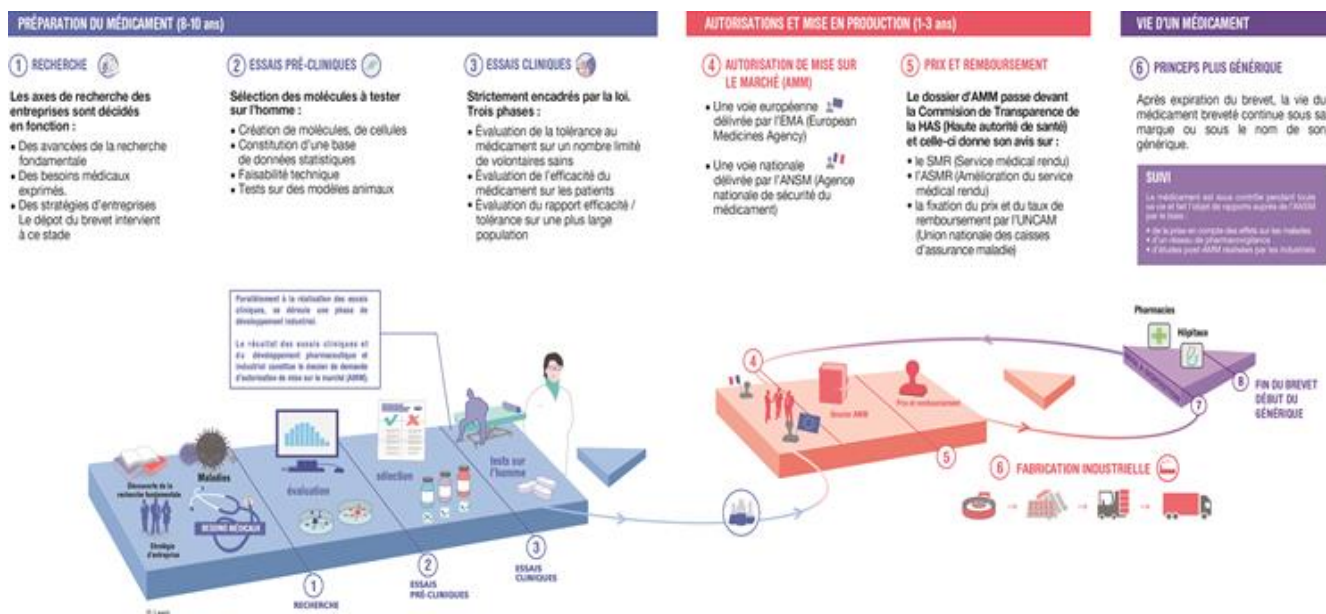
PRÉPARATION DU MÉDICAMENT (8-10 ans)

1 RECHERCHE

Les axes de recherche des entreprises sont décidés en fonction :
• Des avancées de la recherche fondamentale
• Des besoins médicaux exprimés.
• Des stratégies d'entreprises Le dépot du brevet intervient à ce stade

2 ESSAIS PRÉ-CLINIQUES

Sélection des molécules à tester sur l'homme :
• Création de molécules, de cellules
• Constitution d'une base de données statistiques
• Faisabilité technique
• Tests sur des modèles animaux

3 ESSAIS CLINIQUES

Strictement encadrés par la loi. Trois phases :
• Évaluation de la tolérance au médicament sur un nombre limité de volontaires sains
• Évaluation de l'efficacité du médicament sur les patients
• Évaluation du rapport efficacité / tolérance sur une plus large population

AUTORISATIONS ET MISE EN PRODUCTION (1-3 ans)

4 AUTORISATION DE MISE SUR LE MARCHÉ (AMM)

• Une voie européenne délivrée par l'EMA (European Medicines Agency)
• Une voie nationale délivrée par l'ANSM (Agence nationale de sécurité du médicament)

5 PRIX ET REMBOURSEMENT

Le dossier d'AMM passe devant la Commision de Transparence de la HAS (Haute autorité de santé) et celle-ci donne son avis sur :
• le SMR (Service médical rendu)
• l'ASMR (Amélioration du service médical rendu)
• la fixation du prix et du taux de remboursement par l'UNCAM (Union nationale des caisses d'assurance maladie)

VIE D'UN MÉDICAMENT

6 PRINCEPS PLUS GÉNÉRIQUE

Après expiration du brevet, la vie du médicament breveté continue sous sa marque ou sous le nom de son générique.

SUIVI

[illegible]

Parallèlement à la réalisation des essais cliniques, se déroule une phase de développement industriel.

Le résultat des essais cliniques et du développement pharmaceutique et industriel constitue le dossier de demande d'autorisation de mise sur le marché (AMM).

Découverte de la recherche fondamentale
Maladies
Stratégie d'entreprise
BESOINS MÉDICAUX
évaluation
sélection
tests sur l'homme
1 RECHERCHE
2 ESSAIS PRÉ-CLINIQUES
3 ESSAIS CLINIQUES
4
Dossier AMM
Prix et remboursement
5
Pharmacies
Hôpitaux
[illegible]
7
8 FIN DU BREVET DÉBUT DU GÉNÉRIQUE
6 FABRICATION INDUSTRIELLE
© Leem